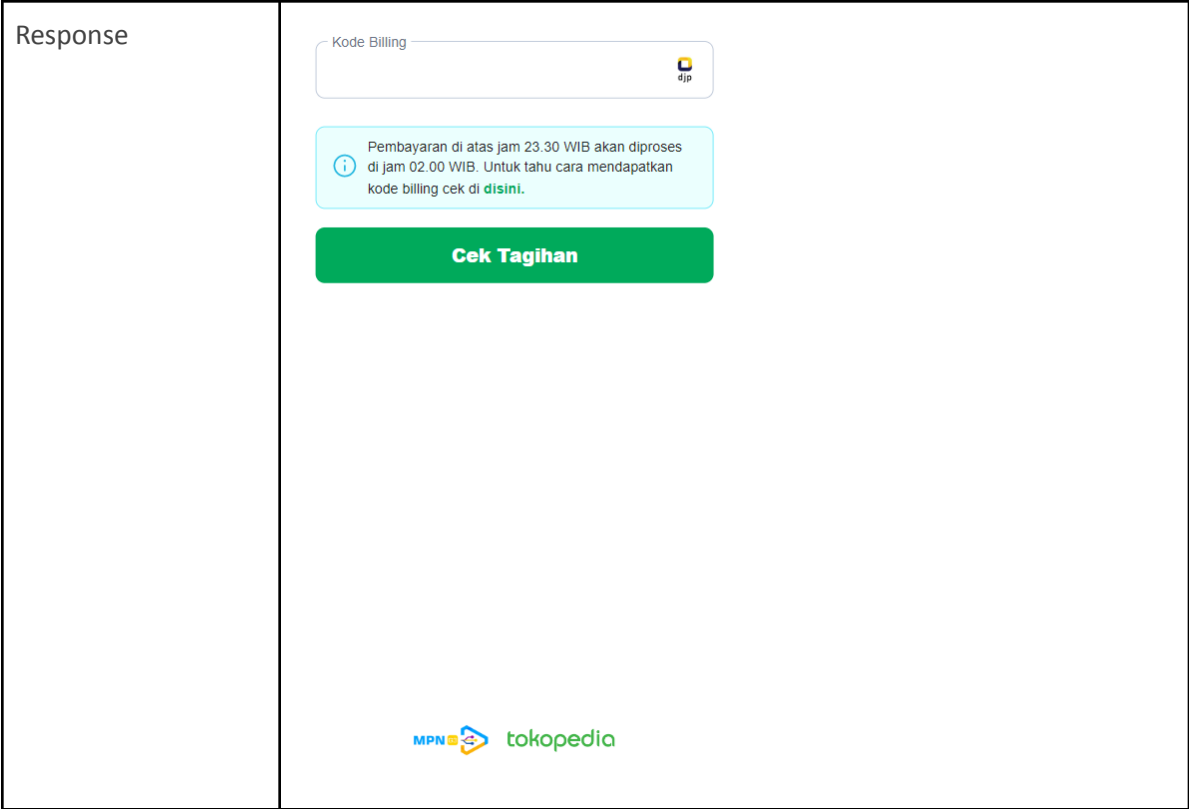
| Response | Kode Billing<br>djp<br><br>Pembayaran di atas jam 23.30 WIB akan diproses di jam 02.00 WIB. Untuk tahu cara mendapatkan kode billing cek di **disini**.<br><br>Cek Tagihan<br><br>MPN tokopedia |
|---|---|